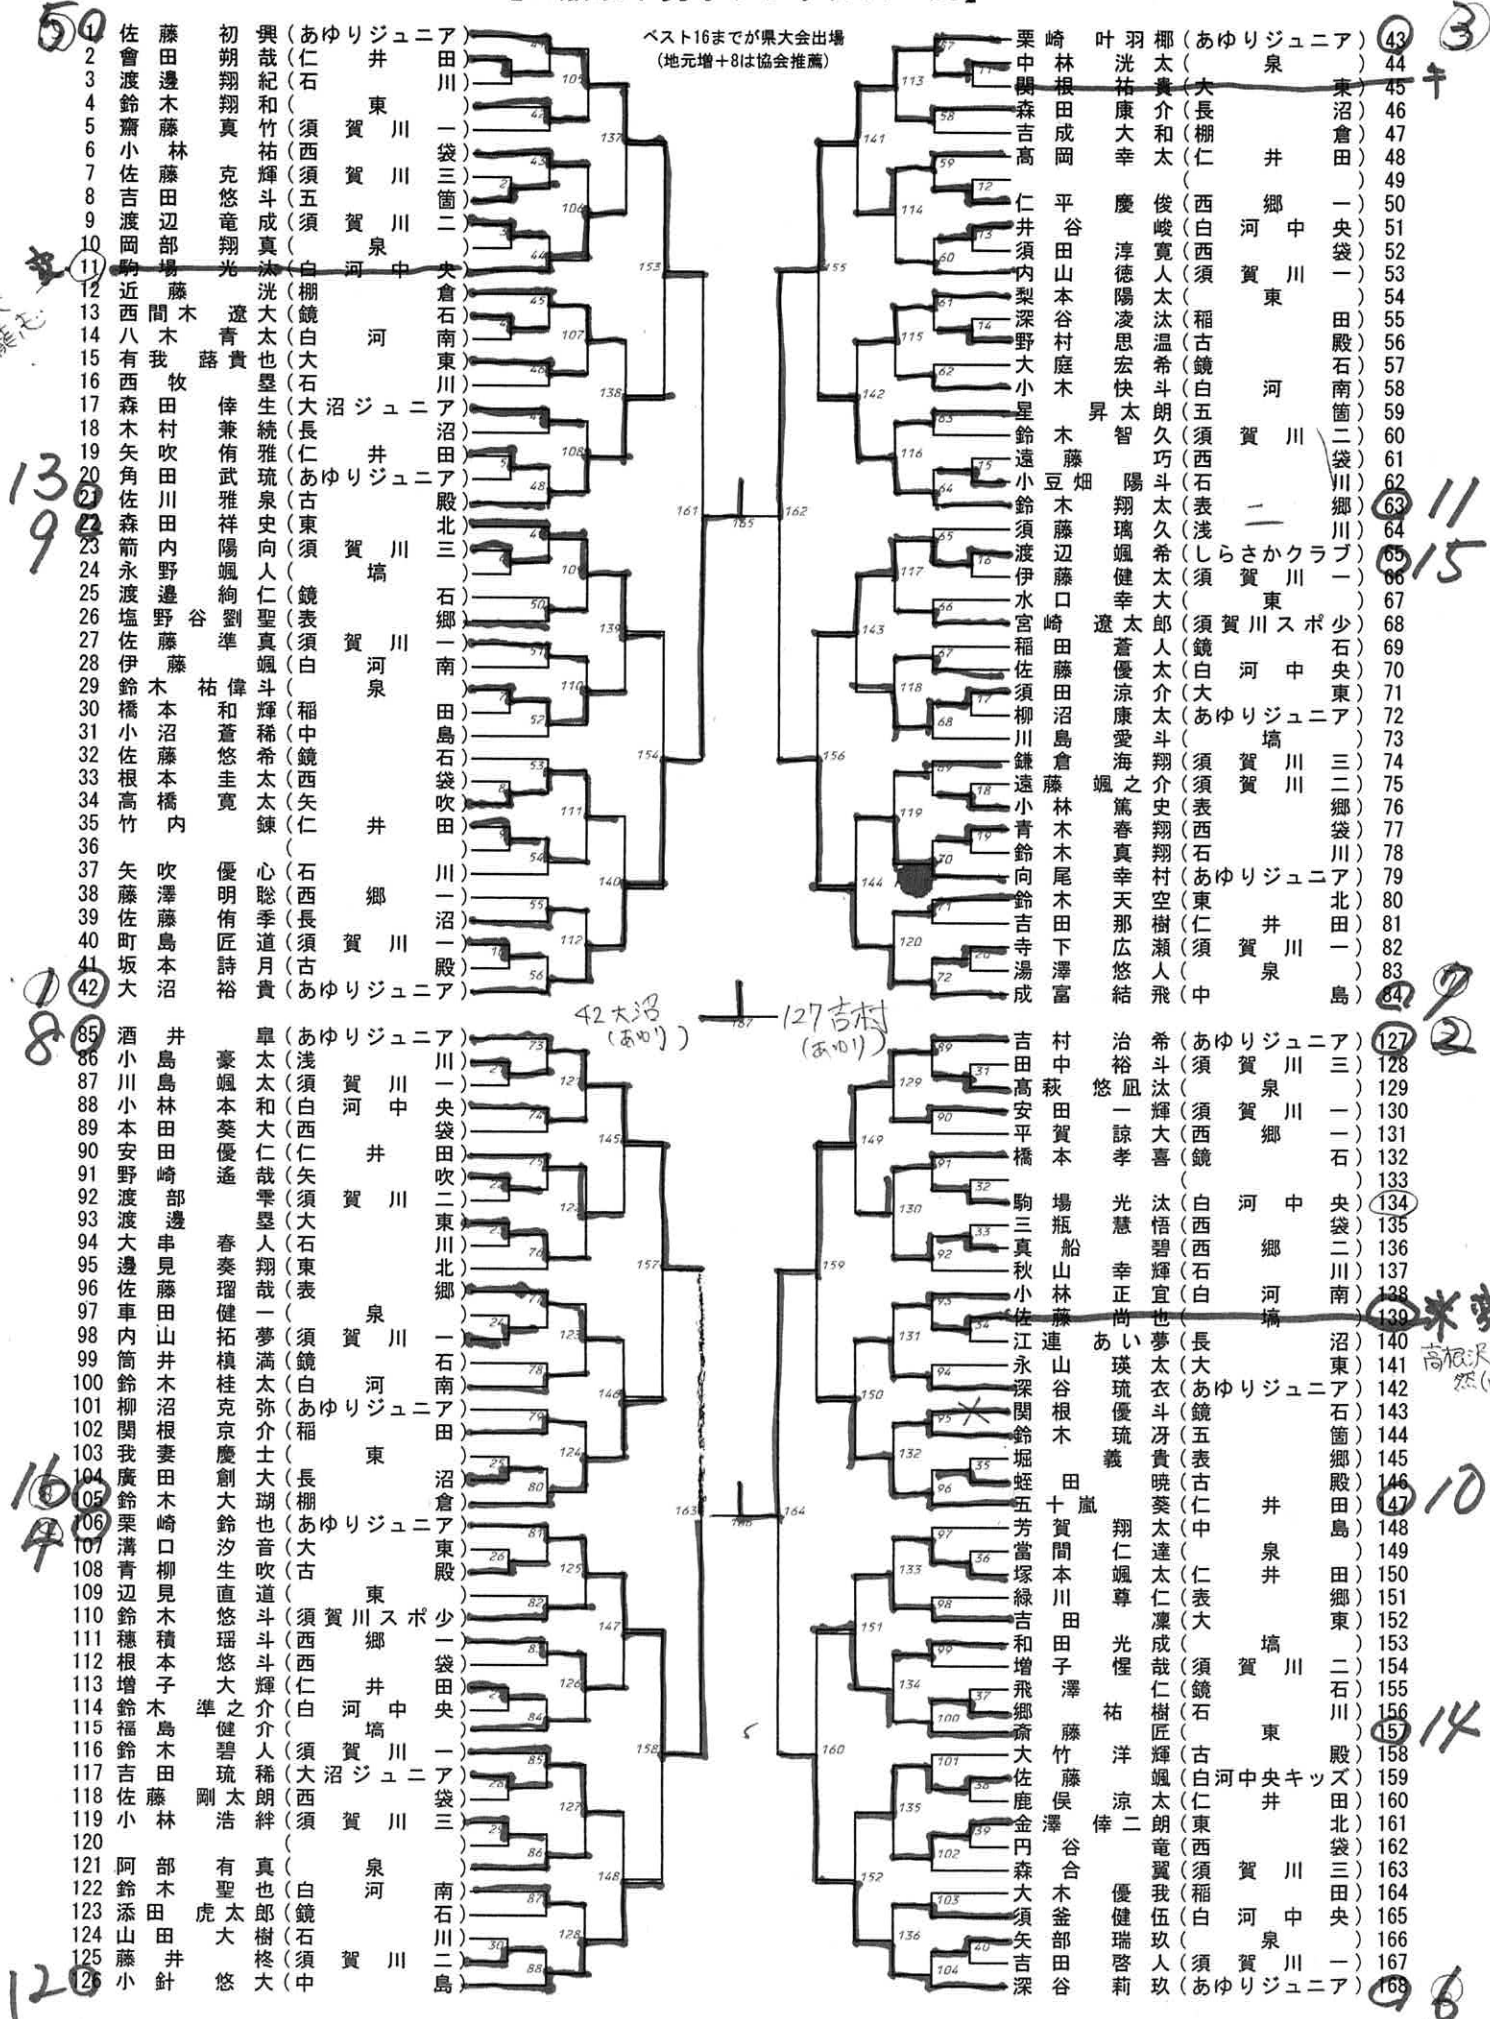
ベスト16までが県大会出場
(地元増＋8は協会推薦)

50
1 佐藤初興(あゆりジュニア)
2 會田朔哉(仁井田)
3 渡邊翔紀(石川)
4 鈴木翔和(東)
5 齋藤真竹(須賀川一)
6 小林祐(西袋)
7 佐藤克輝(須賀川三)
8 吉田悠斗(五箇)
9 渡辺竜成(須賀川二)
10 岡部翔真(泉)
11 駒場光汰(白河中央)
12 近藤洸(棚倉)
13 西間木遼大(鏡石)
14 八木青太(白河南)
15 有我蕗貴也(大東)
16 西牧昱(石川)
17 森田倖生(大沼ジュニア)
18 木村兼統(長沼)
19 矢吹侑雅(仁井田)
20 角田武琉(あゆりジュニア)
21 佐川雅泉(古殿)
22 森田祥史(東北)
23 箭内陽向(須賀川三)
24 永野颯人(塙)
25 渡邊絢仁(鏡石)
26 塩野谷劉聖(表郷)
27 佐藤準真(須賀川一)
28 伊藤颯(白河南)
29 鈴木祐偉斗(泉)
30 橋本和輝(稲田)
31 小沼蒼稀(中島)
32 佐藤悠希(鏡石)
33 根本圭太(西袋)
34 高橋寛太(矢吹)
35 竹内錬(仁井田)
36 ( )
37 矢吹優心(石川)
38 藤澤明聡(西郷一)
39 佐藤侑季(長沼)
40 町島匠道(須賀川一)
41 坂本詩月(古殿)
42 大沼裕貴(あゆりジュニア)

13 9 1 8

43 栗崎叶羽椰(あゆりジュニア)
44 中林洸太(泉)
45 関根祐貴(大東)
46 森田康介(長沼)
47 吉成大和(棚倉)
48 髙岡幸太(仁井田)
49 ( )
50 仁平慶俊(西郷一)
51 井谷峻(白河中央)
52 須田淳寛(西袋)
53 内山徳人(須賀川一)
54 梨本陽太(東)
55 深谷凌汰(稲田)
56 野村思温(古殿)
57 大庭宏希(鏡石)
58 小木快斗(白河南)
59 星昇太朗(五箇)
60 鈴木智久(須賀川二)
61 遠藤巧(西袋)
62 小豆畑陽斗(石川)
63 鈴木翔太(表郷)
64 須藤璃久(浅川)
65 渡辺颯希(しらさかクラブ)
66 伊藤健太(須賀川一)
67 水口幸大(東)
68 宮崎遼太郎(須賀川スポ少)
69 稲田蒼人(鏡石)
70 佐藤優太(白河中央)
71 須田涼介(大東)
72 柳沼康太(あゆりジュニア)
73 川島愛斗(塙)
74 鎌倉海翔(須賀川三)
75 遠藤颯之介(須賀川二)
76 小林篤史(表郷)
77 青木春翔(西袋)
78 鈴木真翔(石川)
79 向尾幸村(あゆりジュニア)
80 鈴木天空(東北)
81 吉田那樹(仁井田)
82 寺下広瀬(須賀川一)
83 湯澤悠人(泉)
84 成富結飛(中島)

3 4 11 15 9 2

42大沼(あゆり) 127吉村(あゆり)

85 酒井皐(あゆりジュニア)
86 小島豪太(浅川)
87 川島颯太(須賀川一)
88 小林本和(白河中央)
89 小本安葵大(西袋)
90 安田優仁(仁井田)
91 野崎遙哉(矢吹)
92 渡部雫(須賀川二)
93 渡邊昱(大東)
94 大串春人(石川)
95 邉見奏翔(東北)
96 佐藤瑠哉(表郷)
97 車田健一(泉)
98 内山拓夢(須賀川一)
99 筒井槙満(鏡石)
100 鈴木桂太(白河南)
101 柳沼克弥(あゆりジュニア)
102 関根京介(稲田)
103 我妻慶士(東)
104 廣田創大(長沼)
105 鈴木大瑚(棚倉)
106 栗崎鈴也(あゆりジュニア)
107 溝口汐音(大東)
108 青柳生吹(古殿)
109 辺見直道(東)
110 鈴木悠斗(須賀川スポ少)
111 穂積瑶斗(西郷一)
112 根本悠斗(西袋)
113 増子大輝(仁井田)
114 鈴木準之介(白河中央)
115 福島健介(塙)
116 鈴木碧人(須賀川一)
117 吉田琉稀(大沼ジュニア)
118 佐藤剛太朗(西袋)
119 小林浩絆(須賀川三)
120 ( )
121 阿部有真(泉)
122 鈴木聖也(白河南)
123 添田虎太郎(鏡石)
124 山田大樹(石川)
125 藤井柊(須賀川二)
126 小針悠大(中島)

16 4 12

127 吉村治希(あゆりジュニア)
128 田中裕斗(須賀川三)
129 髙萩悠凪汰(泉)
130 安田一輝(須賀川一)
131 平賀諒大(西郷一)
132 橋本孝喜(鏡石)
133 ( )
134 駒場光汰(白河中央)
135 三瓶慧悟(西袋)
136 真船碧(西郷二)
137 秋山幸輝(石川)
138 小林正宜(白河南)
139 佐藤尚也(塙)
140 江連あい夢(長沼)
141 永山瑛太(大東)
142 深谷琉衣(あゆりジュニア)
143 関根優斗(鏡石)
144 鈴木琉冴(五箇)
145 堀義貴(表郷)
146 蛭田暁(古殿)
147 五十嵐葵(仁井田)
148 芳賀翔太(中島)
149 當間仁達(泉)
150 塚本颯太(仁井田)
151 緑川尊仁(表郷)
152 吉田凜(大東)
153 和田光成(塙)
154 増子惺哉(須賀川二)
155 飛澤仁樹(鏡石)
156 郷祐匠(石川)
157 斎藤(東)
158 大竹洋輝(古殿)
159 佐藤颯(白河中央キッズ)
160 鹿俣涼太朗(仁井田)
161 金澤倖二(東北)
162 円谷朗竜(西袋)
163 森合翼(須賀川三)
164 大木優我(稲田)
165 須釜健伍(白河中央)
166 矢部瑞玖(泉)
167 吉田啓人(須賀川一)
168 深谷莉玖(あゆりジュニア)

10 14 6
高根沢 然(